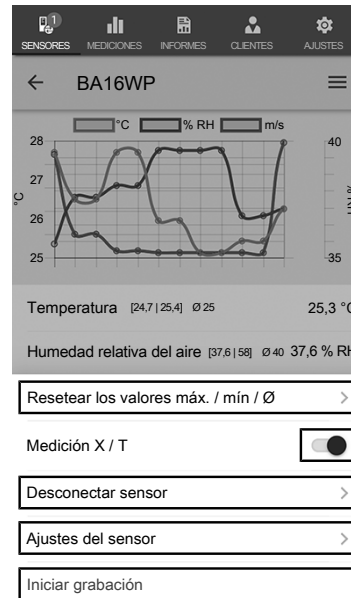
1
SENSORES MEDICIONES INFORMES CLIENTES AJUSTES

← BA16WP ≡

°C % RH m/s

28
27
26
25
°C

40
35
% RH

Temperatura [24,7 | 25,4] Ø 25 25,3 °C

Humedad relativa del aire [37,6 | 58] Ø 40 37,6 % RH

Resetear los valores máx. / mín / Ø >

Medición X / T

Desconectar sensor >

Ajustes del sensor >

Iniciar grabación